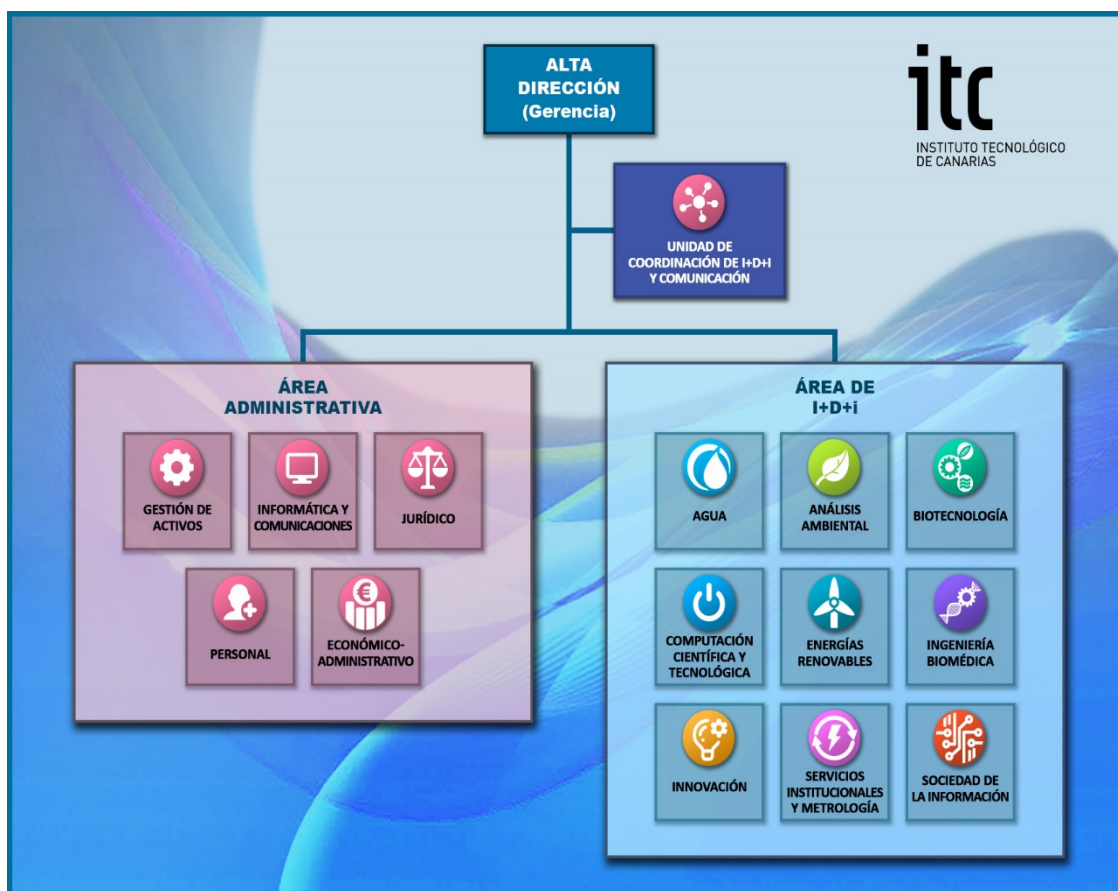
ALTA DIRECCIÓN (Gerencia)

itc
INSTITUTO TECNOLÓGICO DE CANARIAS

UNIDAD DE COORDINACIÓN DE I+D+i Y COMUNICACIÓN

ÁREA ADMINISTRATIVA

GESTIÓN DE ACTIVOS

INFORMÁTICA Y COMUNICACIONES

JURÍDICO

PERSONAL

ECONÓMICO-ADMINISTRATIVO

ÁREA DE I+D+i

AGUA

ANÁLISIS AMBIENTAL

BIOTECNOLOGÍA

COMPUTACIÓN CIENTÍFICA Y TECNOLÓGICA

ENERGÍAS RENOVABLES

INGENIERÍA BIOMÉDICA

INNOVACIÓN

SERVICIOS INSTITUCIONALES Y METROLOGÍA

SOCIEDAD DE LA INFORMACIÓN